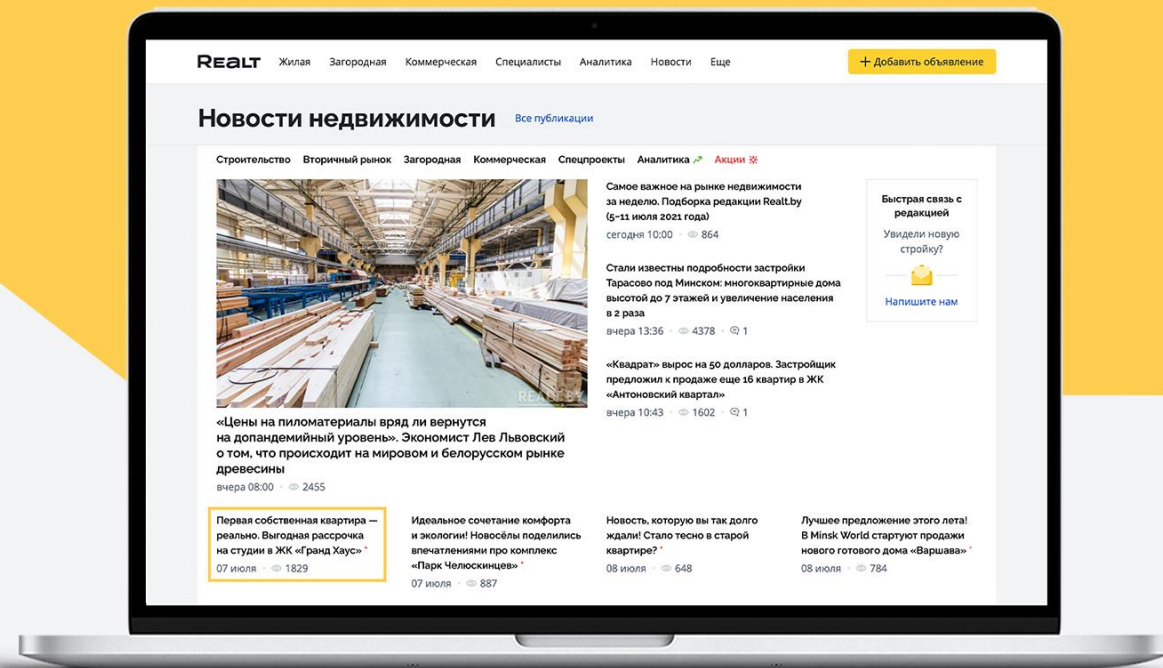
REALT Жилая Загородная Коммерческая Специалисты Аналитика Новости Еще

+ Добавить объявление

Новости недвижимости

Все публикации

Строительство Вторичный рынок Загородная Коммерческая Спецпроекты Аналитика Акции

REALT.BY

«Цены на пиломатериалы вряд ли вернутся на допандемийный уровень». Экономист Лев Львовский о том, что происходит на мировом и белорусском рынке древесины

вчера 08:00 2455

Самое важное на рынке недвижимости за неделю. Подборка редакции Realt.by (5–11 июля 2021 года)

сегодня 10:00 864

Стали известны подробности застройки Тарасово под Минском: многоквартирные дома высотой до 7 этажей и увеличение населения в 2 раза

вчера 13:36 4378 1

«Квадрат» вырос на 50 долларов. Застройщик предложил к продаже еще 16 квартир в ЖК «Антоновский квартал»

вчера 10:43 1602 1

Быстрая связь с редакцией

Увидели новую стройку?

Напишите нам

Первая собственная квартира — реально. Выгодная рассрочка на студии в ЖК «Гранд Хаус» *

07 июля 1829

Идеальное сочетание комфорта и экологии! Новосёлы поделились впечатлениями про комплекс «Парк Челюскинцев» *

07 июля 887

Новость, которую вы так долго ждали! Стало тесно в старой квартире? *

08 июля 648

Лучшее предложение этого лета! В Minsk World стартуют продажи нового готового дома «Варшава» *

08 июля 784